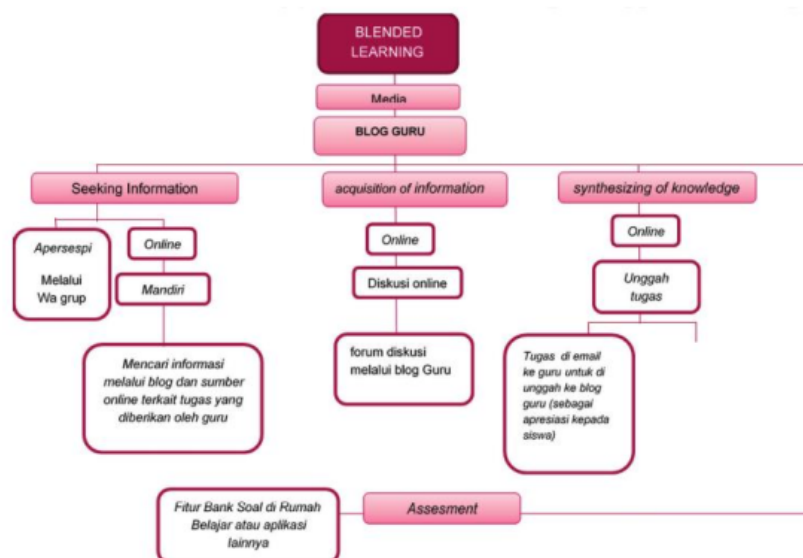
BLENDED LEARNING

Media

BLOG GURU

Seeking Information

acquisition of information

synthesizing of knowledge

Apersespi

Melalui Wa grup

Online

Mandiri

Mencari informasi melalui blog dan sumber online terkait tugas yang diberikan oleh guru

Online

Diskusi online

forum diskusi melalui blog Guru

Online

Unggah tugas

Tugas di email ke guru untuk di unggah ke blog guru (sebagai apresiasi kepada siswa)

Fitur Bank Soal di Rumah Belajar atau aplikasi lainnya

Assesment